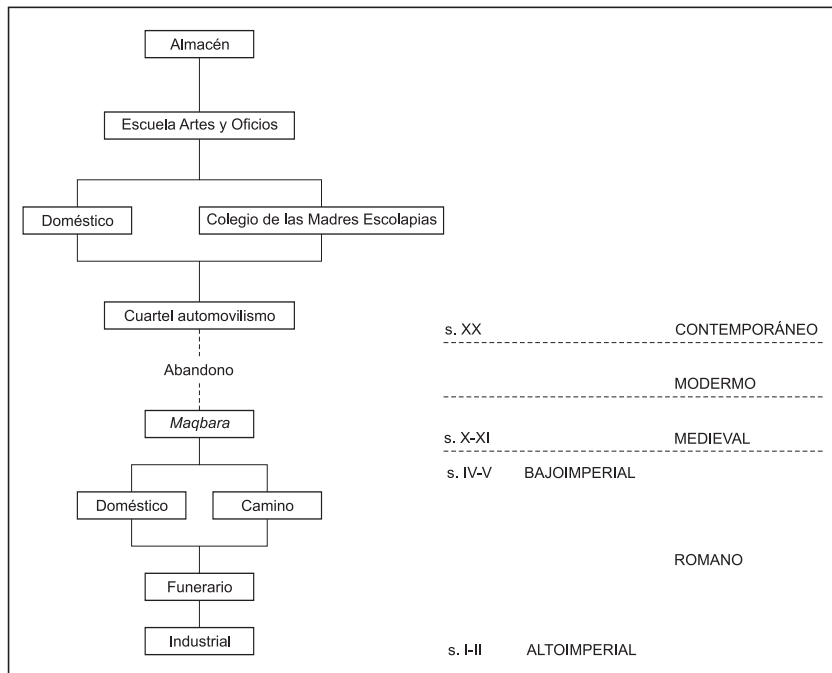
Almacén

Escuela Artes y Oficios

Doméstico

Colegio de las Madres Escolapias

Cuartel automovilismo

Abandono

*Maqbara*

Doméstico

Camino

Funerario

Industrial

s. XX CONTEMPORÁNEO

MODERMO

s. X-XI MEDIEVAL

s. IV-V BAJOIMPERIAL

ROMANO

s. I-II ALTOIMPERIAL